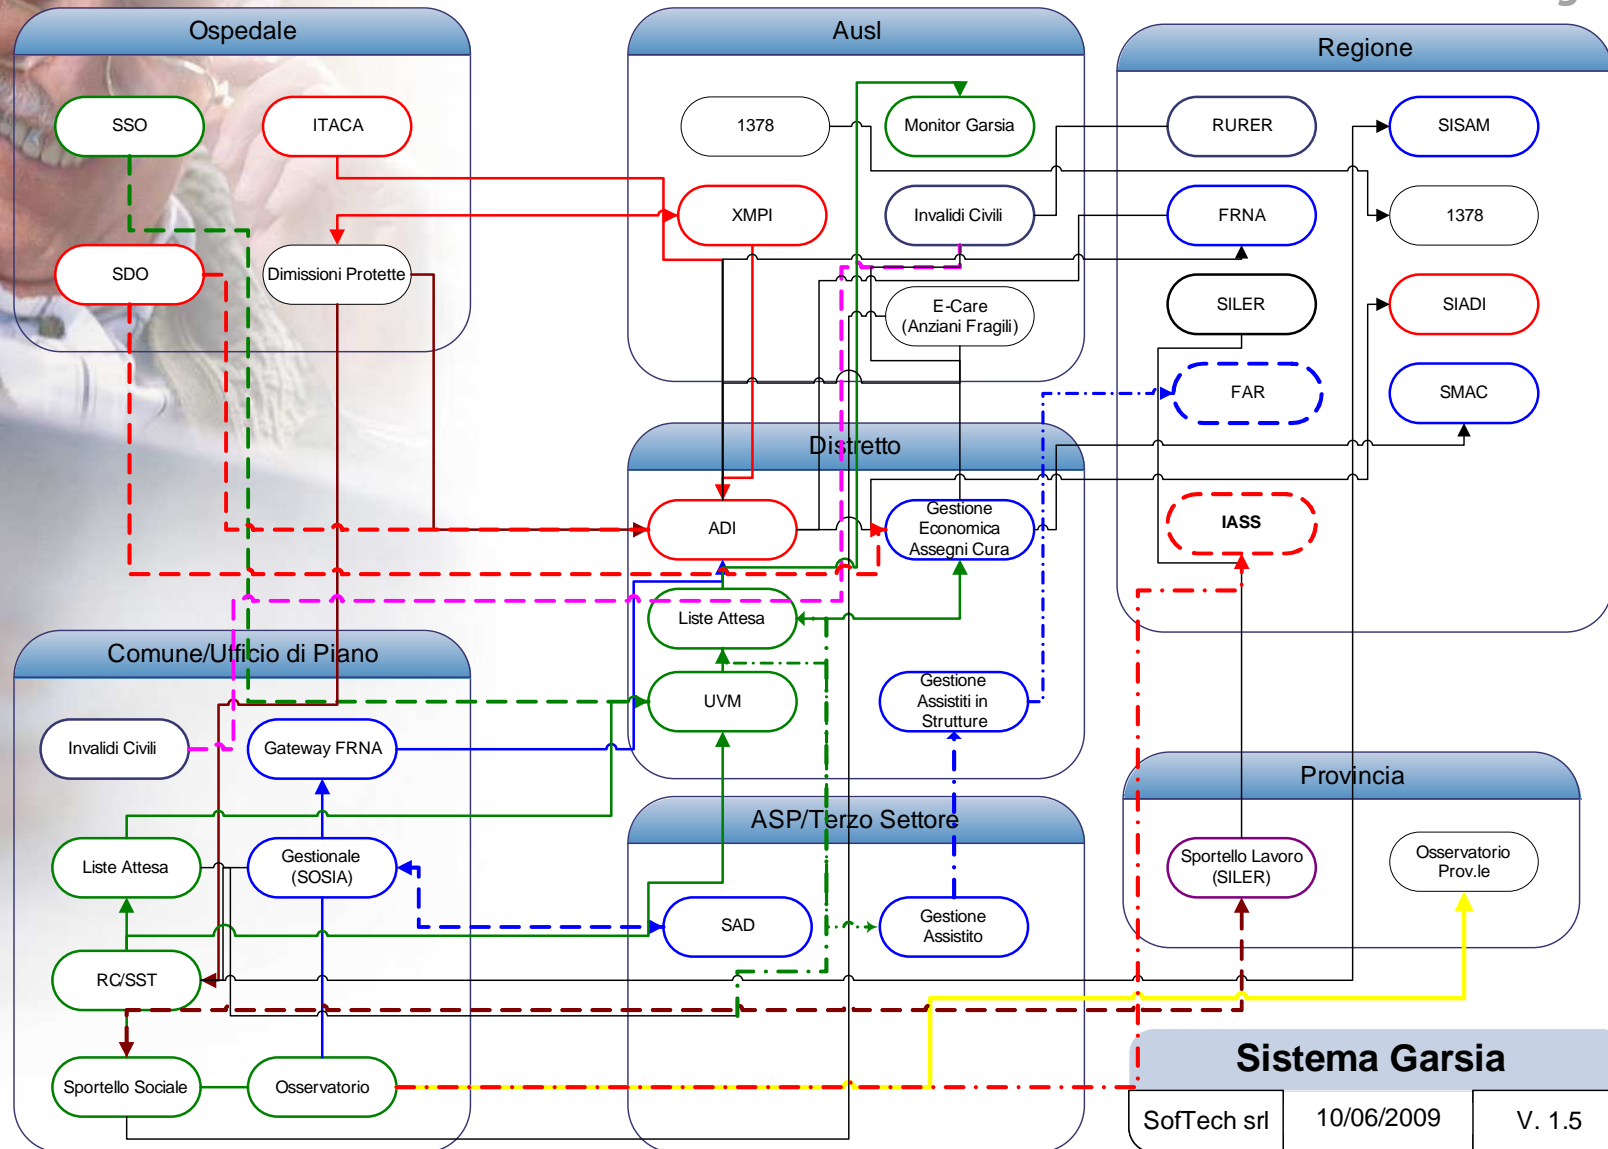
Ospedale

SSO

ITACA

SDO

Dimissioni Protette

Ausl

1378

Monitor Garsia

XMPI

Invalidi Civili

E-Care (Anziani Fragili)

Regione

RURER

SISAM

FRNA

1378

SILER

SIADI

FAR

SMAC

IASS

Distretto

ADI

Gestione Economica Assegni Cura

Liste Attesa

UVM

Gestione Assistiti in Strutture

Comune/Ufficio di Piano

Invalidi Civili

Gateway FRNA

Liste Attesa

Gestionale (SOSIA)

RC/SST

Sportello Sociale

Osservatorio

ASP/Terzo Settore

SAD

Gestione Assistito

Provincia

Sportello Lavoro (SILER)

Osservatorio Prov.le

Sistema Garsia

| SofTech srl | 10/06/2009 | V. 1.5 |